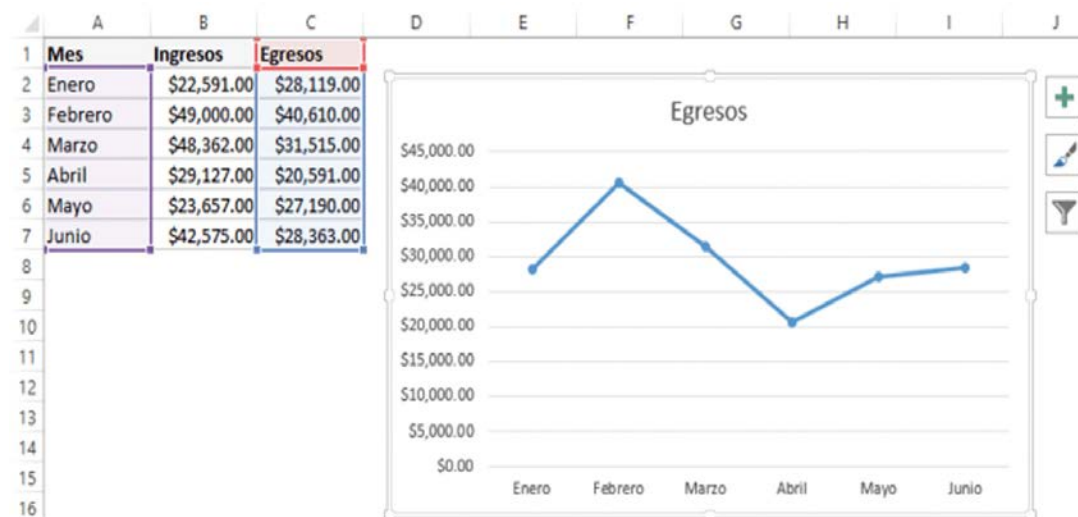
| | A | B | C | D | E | F | G | H | I | J |
|---|---|---|---|---|---|---|---|---|---|---|
| 1 | Mes | Ingresos | Egresos | | | | | | | |
| 2 | Enero | $22,591.00 | $28,119.00 | | | | | | | |
| 3 | Febrero | $49,000.00 | $40,610.00 | | | | | | | |
| 4 | Marzo | $48,362.00 | $31,515.00 | | | | | | | |
| 5 | Abril | $29,127.00 | $20,591.00 | | | | | | | |
| 6 | Mayo | $23,657.00 | $27,190.00 | | | | | | | |
| 7 | Junio | $42,575.00 | $28,363.00 | | | | | | | |
| 8 | | | | | | | | | | |
| 9 | | | | | | | | | | |
| 10 | | | | | | | | | | |
| 11 | | | | | | | | | | |
| 12 | | | | | | | | | | |
| 13 | | | | | | | | | | |
| 14 | | | | | | | | | | |
| 15 | | | | | | | | | | |
| 16 | | | | | | | | | | |

Egresos

$45,000.00
$40,000.00
$35,000.00
$30,000.00
$25,000.00
$20,000.00
$15,000.00
$10,000.00
$5,000.00
$0.00

Enero Febrero Marzo Abril Mayo Junio